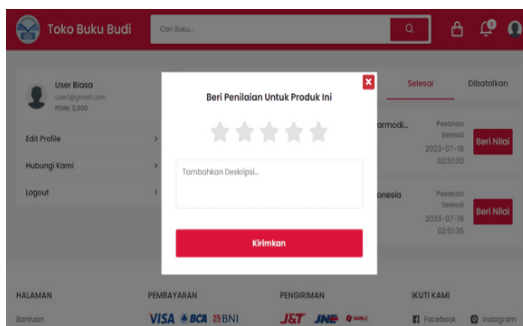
Toko Buku Budi

Cari Buku...

User Biasa
user@gmail.com
POIN: 3,000

Edit Profile

Hubungi Kami

Logout

Selesai

Dibatalkan

armodi...

Pesanan Selesai
2023-07-18
02:51:30

Beri Nilai

onesia

Pesanan Selesai
2023-07-18
02:51:35

Beri Nilai

×

Beri Penilaian Untuk Produk Ini

Tambahkan Deskripsi...

Kirimkan

HALAMAN

Bantuan

PEMBAYARAN

VISA BCA BNI

PENGIRIMAN

J&T JNE

IKUTI KAMI

Facebook

Instagram